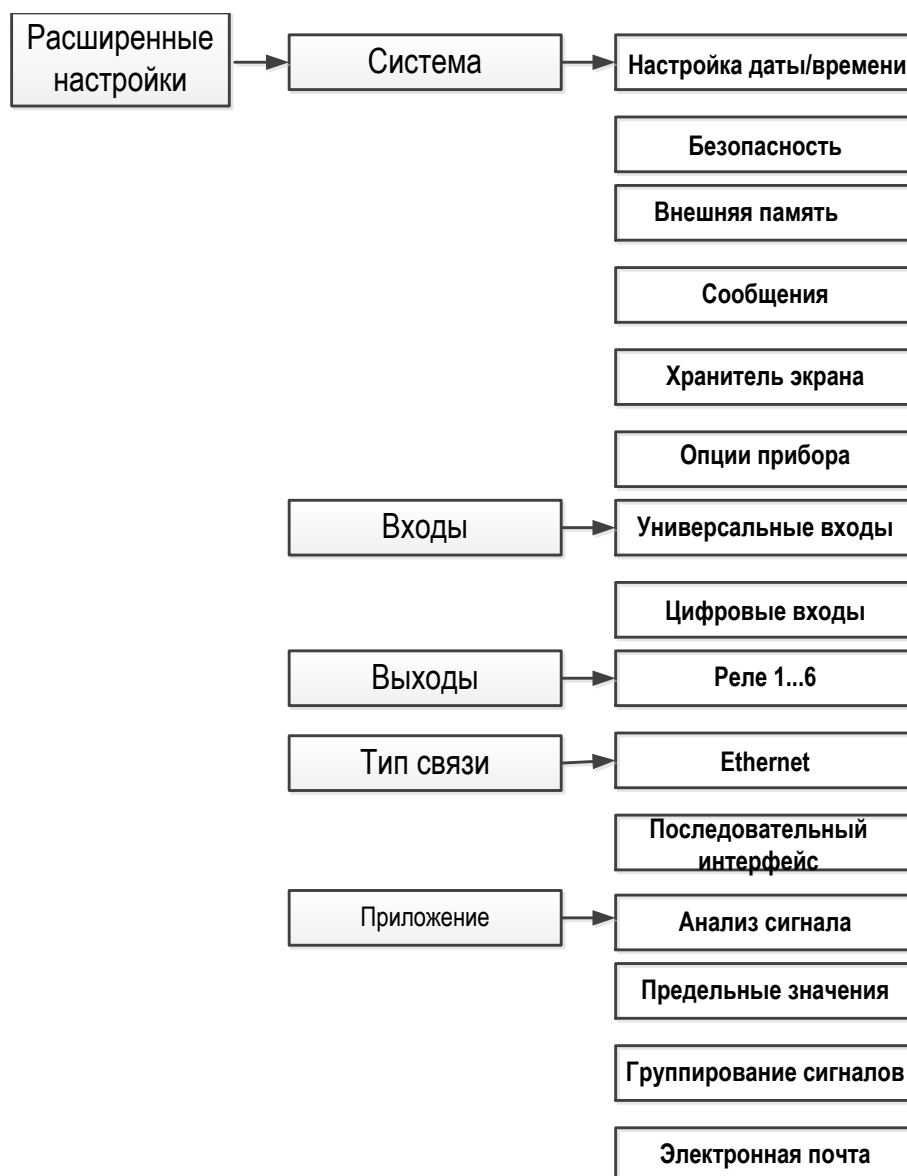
Расширенные настройки

Система

Настройка даты/времени

Безопасность

Внешняя память

Сообщения

Хранитель экрана

Опции прибора

Входы

Универсальные входы

Цифровые входы

Выходы

Реле 1...6

Тип связи

Ethernet

Последовательный интерфейс

Приложение

Анализ сигнала

Предельные значения

Группирование сигналов

Электронная почта